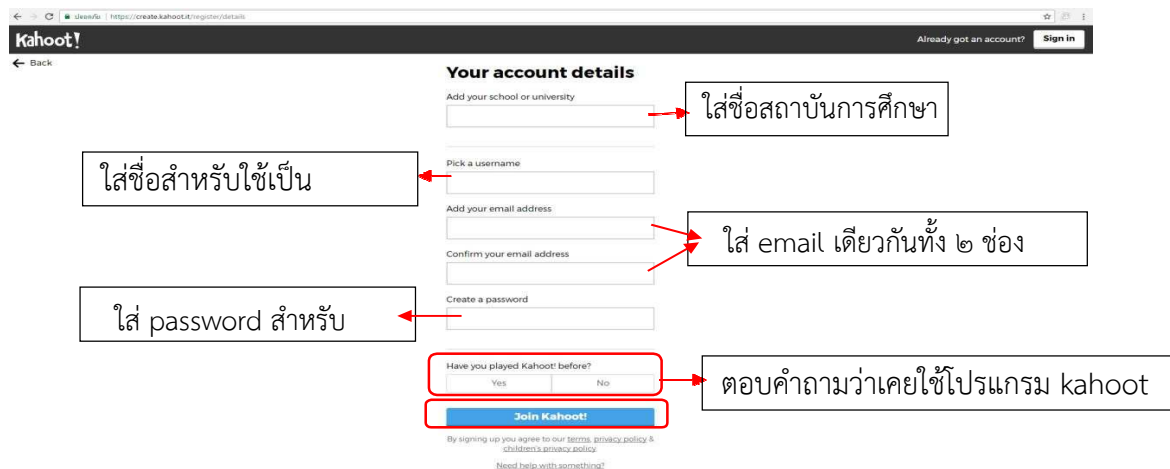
ปลอดภัย | https://create.kahoot.it/register/details

Kahoot!

Already got an account? Sign in

← Back

Your account details

Add your school or university

ใส่ชื่อสถาบันการศึกษา

ใส่ชื่อสำหรับใช้เป็น

Pick a username

Add your email address

ใส่ email เดียวกันทั้ง ๒ ช่อง

Confirm your email address

Create a password

ใส่ password สำหรับ

Have you played Kahoot! before?

Yes

No

ตอบคำถามว่าเคยใช้โปรแกรม kahoot

Join Kahoot!

By signing up you agree to our terms, privacy policy & children's privacy policy

Need help with something?